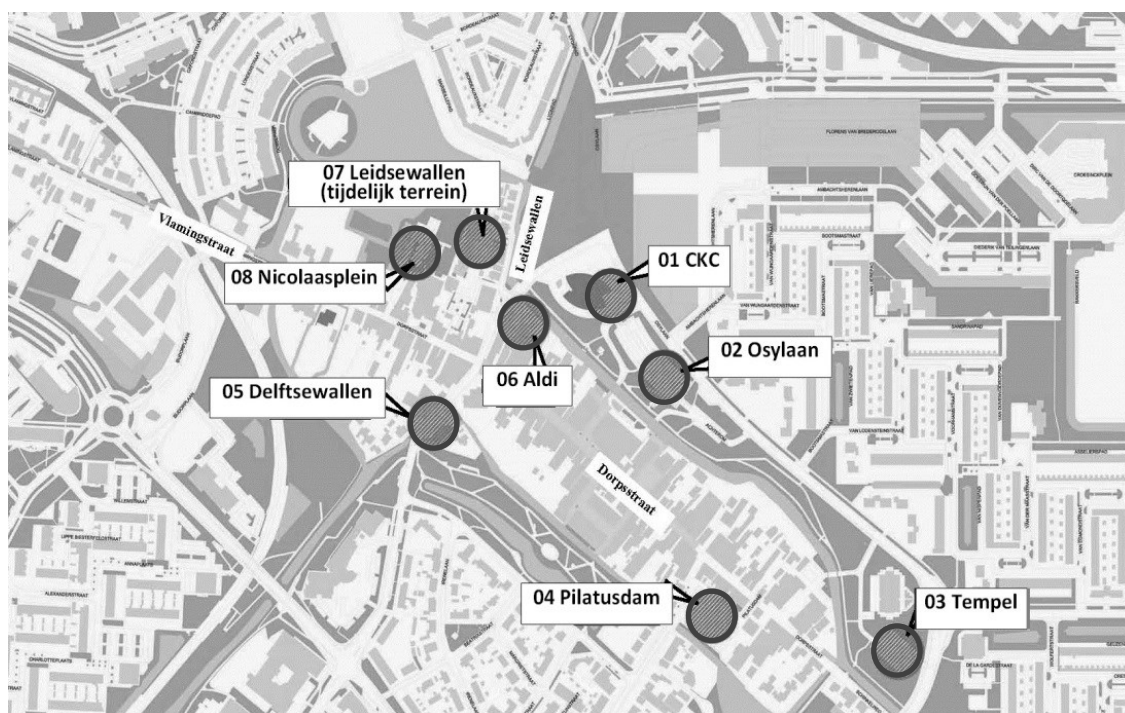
07 Leidsewallen (tijdelijk terrein)

Vlamingstraat

Leidsewallen

08 Nicolaasplein

01 CKC

02 Osylaan

06 Aldi

05 Delftsewallen

Dorpsstraat

04 Pilatusdam

03 Tempel

FLORENS VAN BREDERODELAAN

AMBACHTSHERENLAAN

BOOTSHAVENSTRAAT

VAN WIJNGAARDENSTRAAT

SANDERIJSTRAAT

VAN LOGGENSTEINSTRAAT

ALEXANDERSTRAAT

CHARLOTTEPLANTS